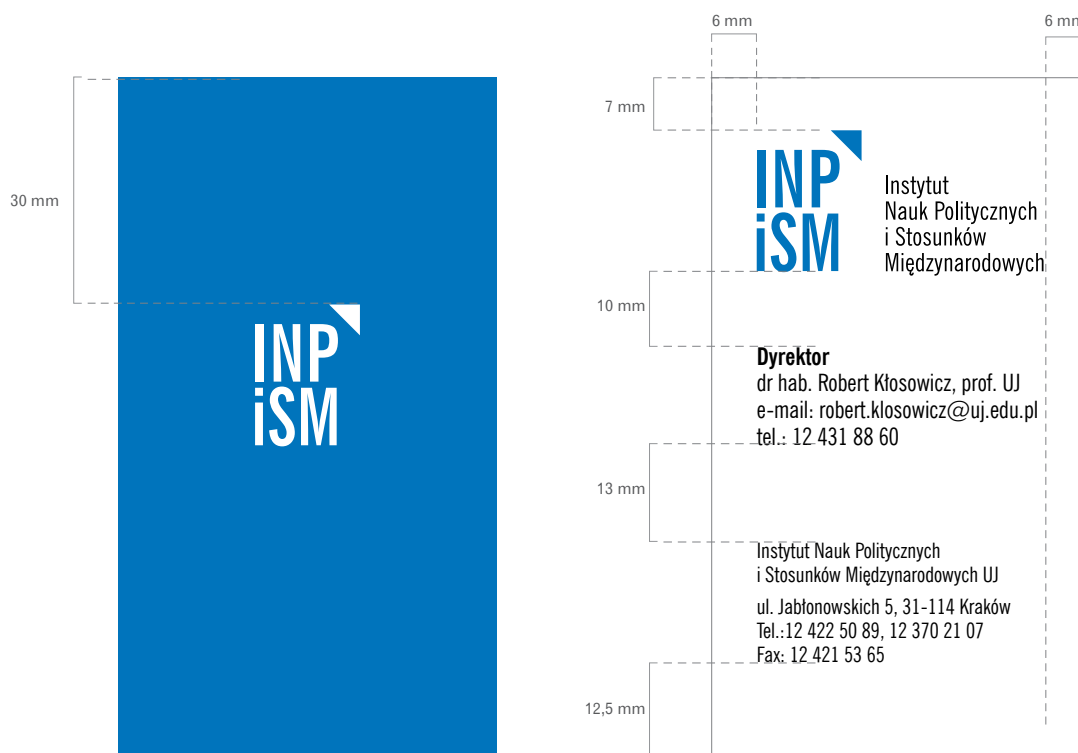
30 mm

INP
iSM

6 mm

6 mm

7 mm

INP
iSM

Instytut
Nauk Politycznych
i Stosunków
Międzynarodowych

10 mm

**Dyrektor**
dr hab. Robert Kłosowicz, prof. UJ
e-mail: robert.klosowicz@uj.edu.pl
tel.: 12 431 88 60

13 mm

Instytut Nauk Politycznych
i Stosunków Międzynarodowych UJ

ul. Jabłonowskich 5, 31-114 Kraków
Tel.:12 422 50 89, 12 370 21 07
Fax: 12 421 53 65

12,5 mm